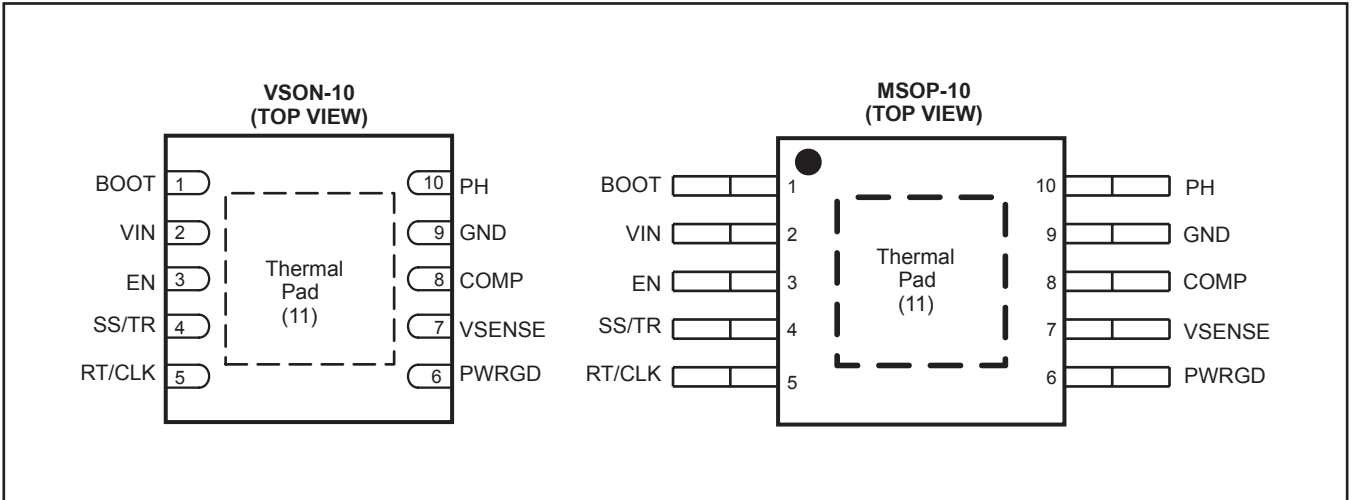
VSON-10
(TOP VIEW)

BOOT 1
VIN 2
EN 3
SS/TR 4
RT/CLK 5

Thermal Pad (11)

10 PH
9 GND
8 COMP
7 VSENSE
6 PWRGD

MSOP-10
(TOP VIEW)

BOOT 1
VIN 2
EN 3
SS/TR 4
RT/CLK 5

Thermal Pad (11)

10 PH
9 GND
8 COMP
7 VSENSE
6 PWRGD